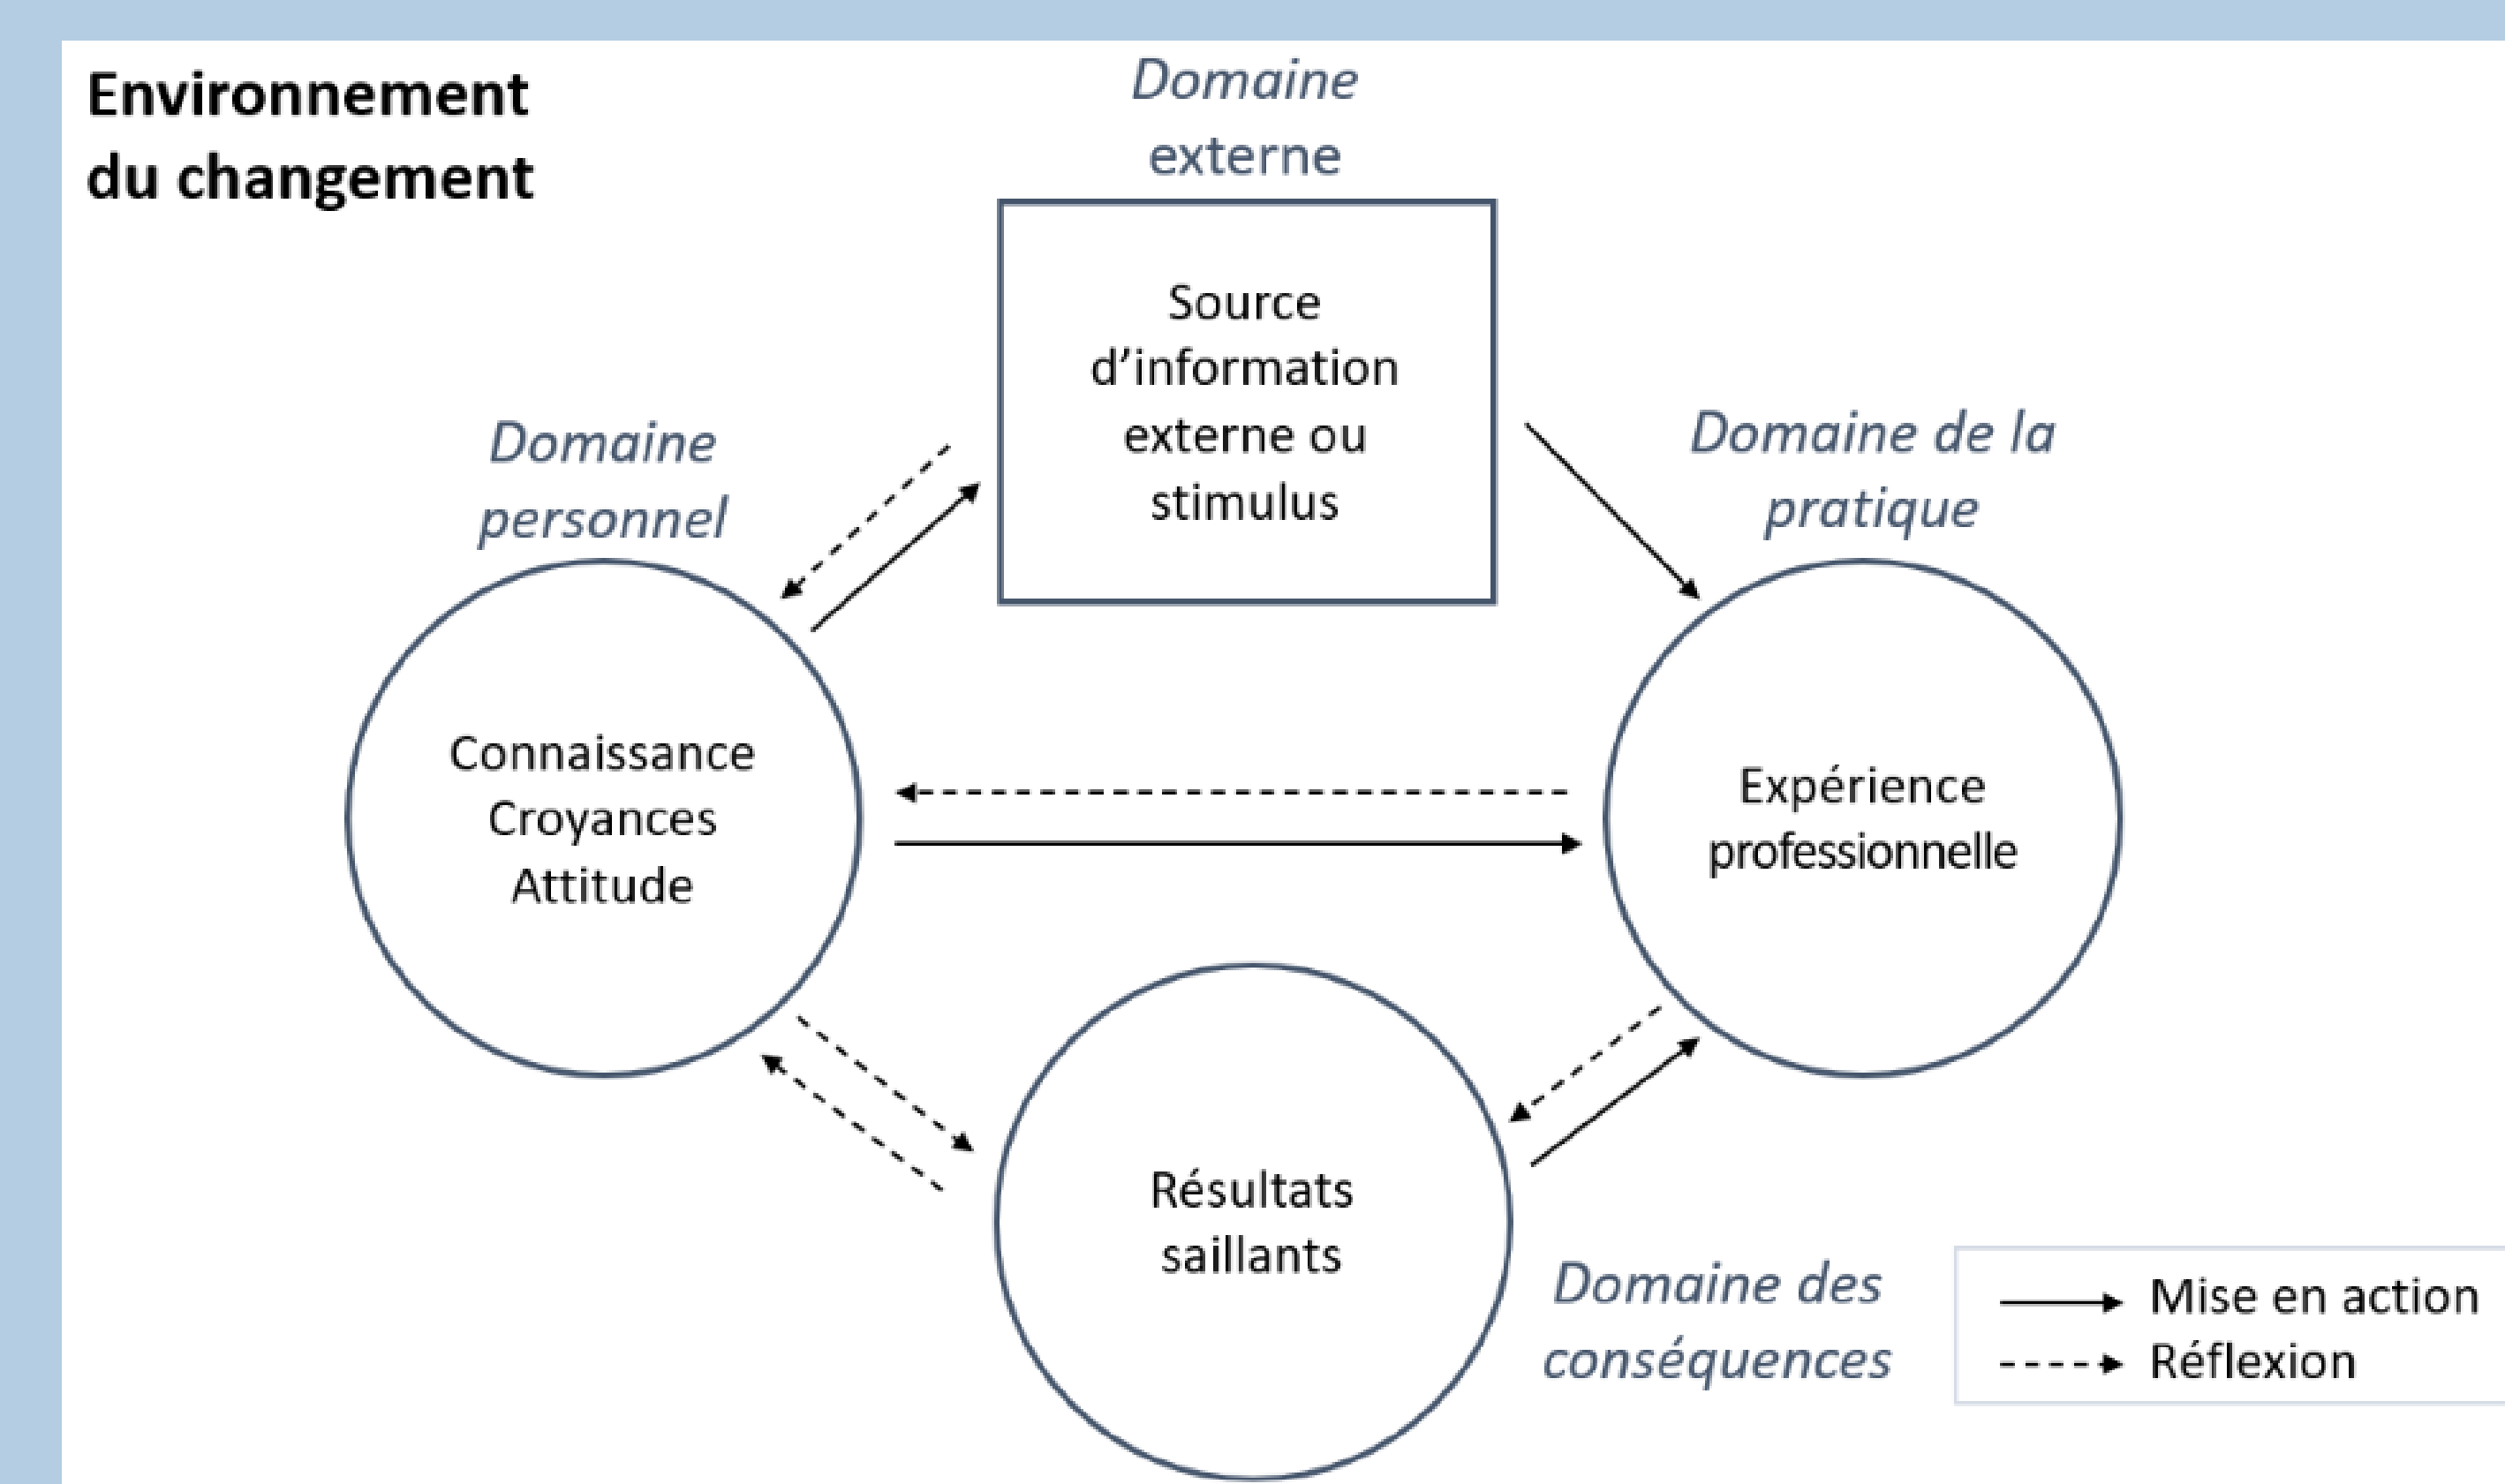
Environnement du changement

Domaine externe

Source d'information externe ou stimulus

Domaine personnel

Domaine de la pratique

Connaissance
Croyances
Attitude

Expérience professionnelle

Résultats saillants

Domaine des conséquences

Mise en action
Réflexion